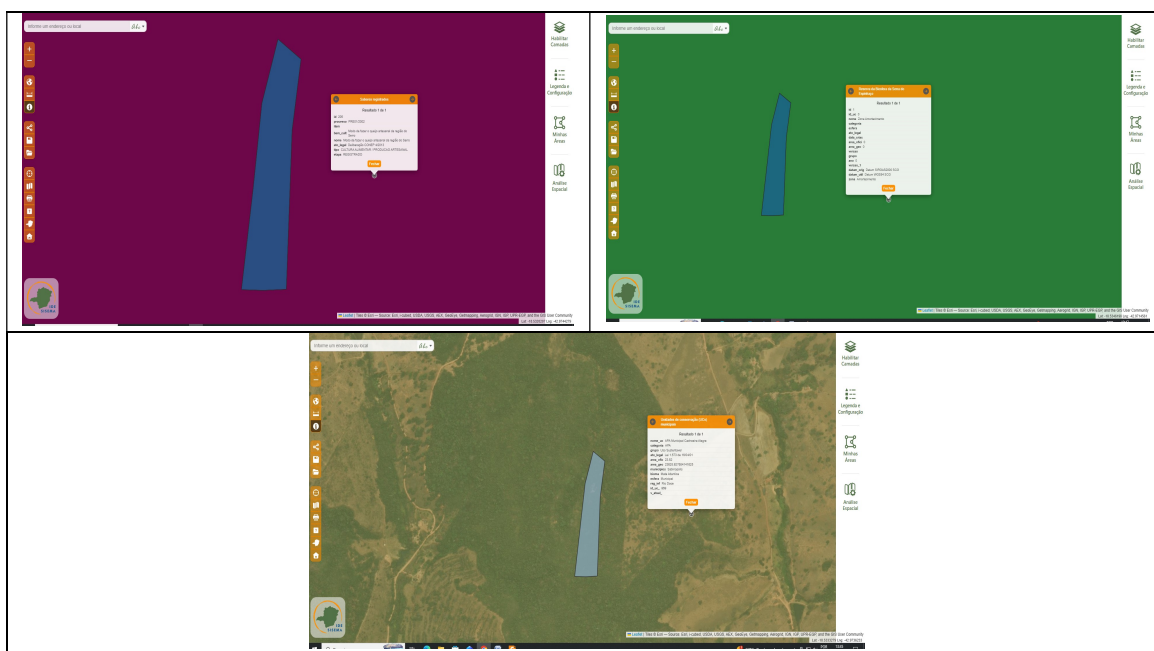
Informe um endereço ou local

Habilitar Camadas

Legenda e Configuração

Minhas Áreas

Análise Espacial

Resultado 1 de 1

Fechar

IDE SISEMA

Leaflet | Tiles © Esri — Source: Esri, i-cubed, USDA, USGS, AEX, GeoEye, Getmapping, Aerogrid, IGN, IGP, UPR-EGP, and the GIS User Community

Informe um endereço ou local

Habilitar Camadas

Legenda e Configuração

Minhas Áreas

Análise Espacial

Resultado 1 de 1

Fechar

IDE SISEMA

Leaflet | Tiles © Esri — Source: Esri, i-cubed, USDA, USGS, AEX, GeoEye, Getmapping, Aerogrid, IGN, IGP, UPR-EGP, and the GIS User Community

Informe um endereço ou local

Habilitar Camadas

Legenda e Configuração

Minhas Áreas

Análise Espacial

Resultado 1 de 1

categoria: APA

Fechar

IDE SISEMA

Leaflet | Tiles © Esri — Source: Esri, i-cubed, USDA, USGS, AEX, GeoEye, Getmapping, Aerogrid, IGN, IGP, UPR-EGP, and the GIS User Community